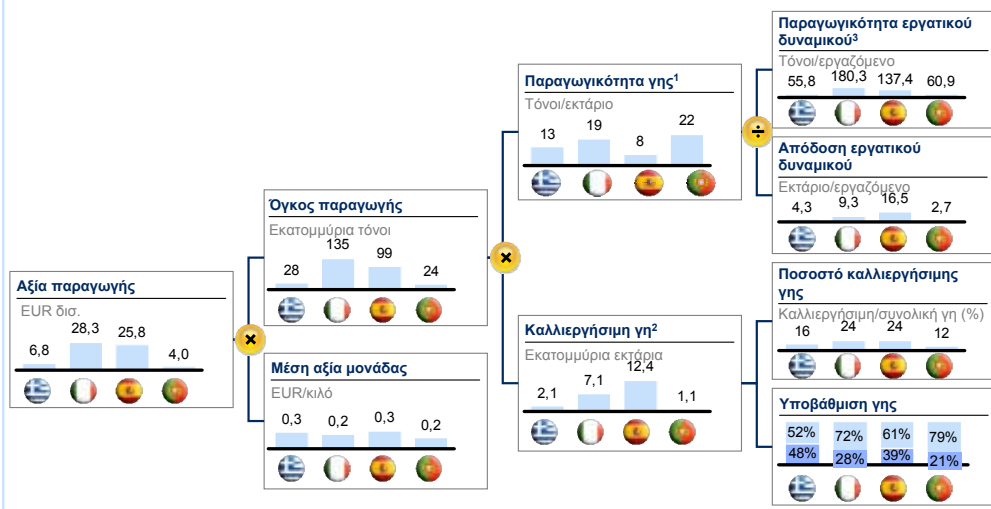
Αξία παραγωγής
EUR δισ.
6,8 28,3 25,8 4,0

×

Όγκος παραγωγής
Εκατομμύρια τόνοι
28 135 99 24

Μέση αξία μονάδας
EUR/κιλό
0,3 0,2 0,3 0,2

×

Παραγωγικότητα γης$^1$
Τόνοι/εκτάριο
13 19 8 22

Καλλιεργήσιμη γη$^2$
Εκατομμύρια εκτάρια
2,1 7,1 12,4 1,1

÷

Παραγωγικότητα εργατικού δυναμικού$^3$
Τόνοι/εργαζόμενο
55,8 180,3 137,4 60,9

Απόδοση εργατικού δυναμικού
Εκτάριο/εργαζόμενο
4,3 9,3 16,5 2,7

Ποσοστό καλλιεργήσιμης γης
Καλλιεργήσιμη/συνολική γη (%)
16 24 24 12

Υποβάθμιση γης
52% 72% 61% 79%
48% 28% 39% 21%